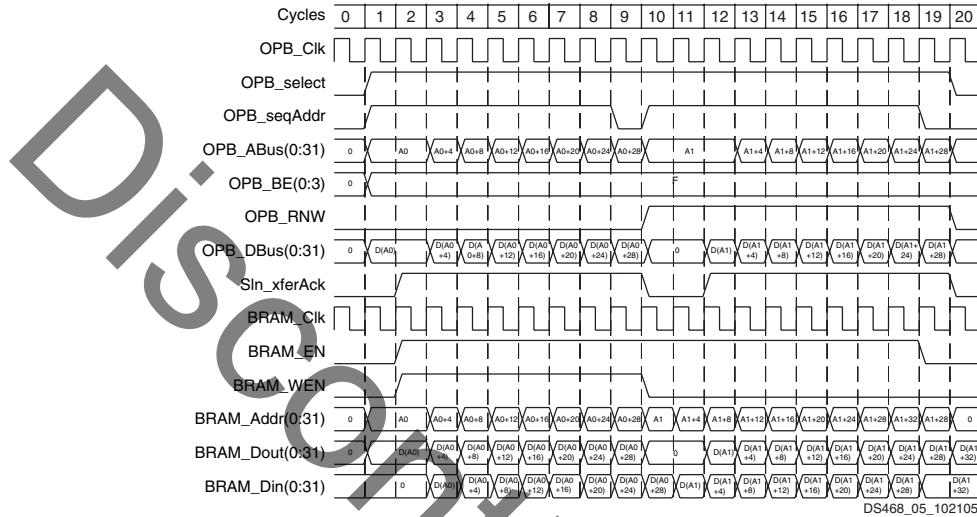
Cycles 0 1 2 3 4 5 6 7 8 9 10 11 12 13 14 15 16 17 18 19 20

OPB_Clk

OPB_select

OPB_seqAddr

OPB_ABus(0:31) 0 A0 A0+4 A0+8 A0+12 A0+16 A0+20 A0+24 A0+28 A1 A1+4 A1+8 A1+12 A1+16 A1+20 A1+24 A1+28

OPB_BE(0:3) 0 F

OPB_RNW

OPB_DBus(0:31) 0 D(A0) D(A0+4) D(A0+8) D(A0+12) D(A0+16) D(A0+20) D(A0+24) D(A0+28) 0 D(A1) D(A1+4) D(A1+8) D(A1+12) D(A1+16) D(A1+20) D(A1+24) D(A1+28)

Sln_xferAck

BRAM_Clk

BRAM_EN

BRAM_WEN

BRAM_Addr(0:31) 0 A0 A0+4 A0+8 A0+12 A0+16 A0+20 A0+24 A0+28 A1 A1+4 A1+8 A1+12 A1+16 A1+20 A1+24 A1+28 A1+32 A1+28 0

BRAM_Dout(0:31) 0 D(A0) D(A0+4) D(A0+8) D(A0+12) D(A0+16) D(A0+20) D(A0+24) D(A0+28) 0 D(A1) D(A1+4) D(A1+8) D(A1+12) D(A1+16) D(A1+20) D(A1+24) D(A1+28) D(A1+32)

BRAM_Din(0:31) 0 D(A0) D(A0+4) D(A0+8) D(A0+12) D(A0+16) D(A0+20) D(A0+24) D(A0+28) D(A1) D(A1+4) D(A1+8) D(A1+12) D(A1+16) D(A1+20) D(A1+24) D(A1+28) D(A1+32)

DS468_05_102105

Discontinued